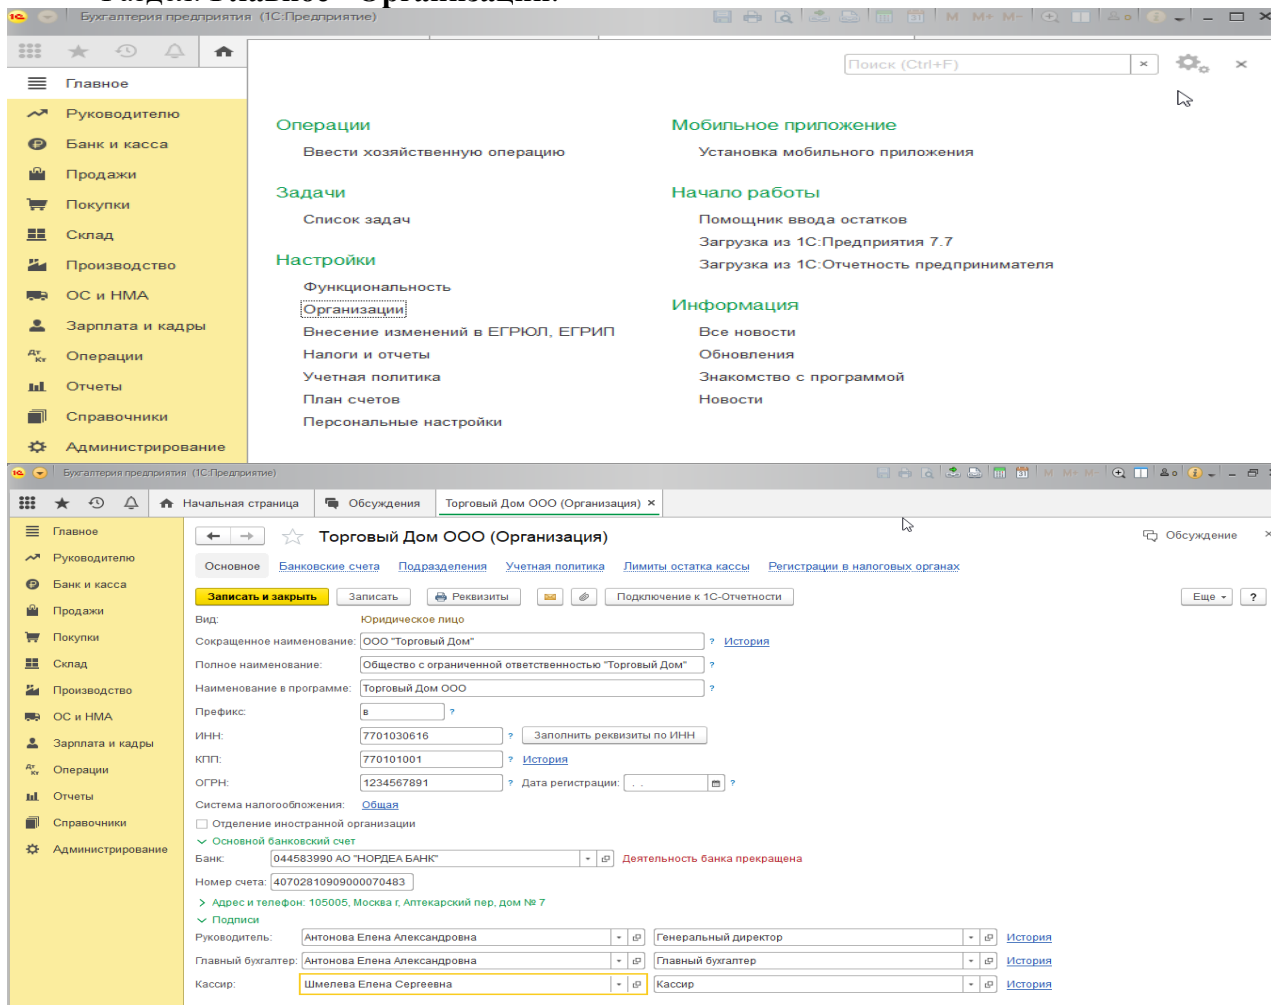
Бухгалтерия предприятия (1С:Предприятие)

Поиск (Ctrl+F)

Главное
Руководителю
Банк и касса
Продажи
Покупки
Склад
Производство
ОС и НМА
Зарплата и кадры
Операции
Отчеты
Справочники
Администрирование

Операции
Ввести хозяйственную операцию

Задачи
Список задач

Настройки
Функциональность
Организации
Внесение изменений в ЕГРЮЛ, ЕГРИП
Налоги и отчеты
Учетная политика
План счетов
Персональные настройки

Мобильное приложение
Установка мобильного приложения

Начало работы
Помощник ввода остатков
Загрузка из 1С:Предприятия 7.7
Загрузка из 1С:Отчетность предпринимателя

Информация
Все новости
Обновления
Знакомство с программой
Новости

Бухгалтерия предприятия (1С:Предприятие)

Начальная страница | Обсуждения | Торговый Дом ООО (Организация) ×

Главное
Руководителю
Банк и касса
Продажи
Покупки
Склад
Производство
ОС и НМА
Зарплата и кадры
Операции
Отчеты
Справочники
Администрирование

Торговый Дом ООО (Организация)
Обсуждение

Основное | Банковские счета | Подразделения | Учетная политика | Лимиты остатка кассы | Регистрации в налоговых органах

Записать и закрыть | Записать | Реквизиты | Подключение к 1С-Отчетности | Еще | ?

Вид: Юридическое лицо
Сокращенное наименование: ООО "Торговый Дом" ? История
Полное наименование: Общество с ограниченной ответственностью "Торговый Дом" ?
Наименование в программе: Торговый Дом ООО ?
Префикс: в ?
ИНН: 7701030616 ? Заполнить реквизиты по ИНН
КПП: 770101001 ? История
ОГРН: 1234567891 ? Дата регистрации: . . ?
Система налогообложения: Общая
Отделение иностранной организации
Основной банковский счет
Банк: 044583990 АО "НОРДЕА БАНК" Деятельность банка прекращена
Номер счета: 40702810909000070483
Адрес и телефон: 105005, Москва г, Аптекарский пер, дом № 7
Подписи
Руководитель: Антонова Елена Александровна | Генеральный директор | История
Главный бухгалтер: Антонова Елена Александровна | Главный бухгалтер | История
Кассир: Шмелева Елена Сергеевна | Кассир | История